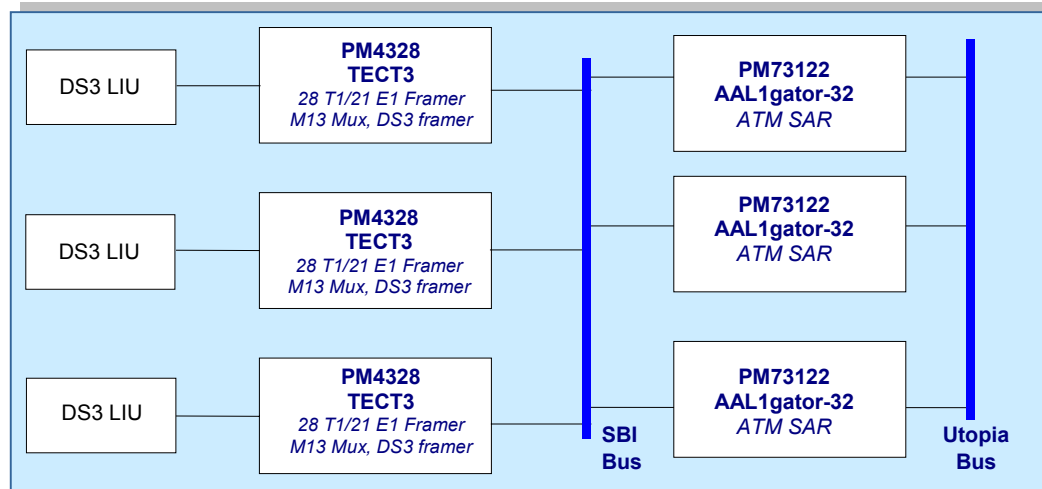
DS3 LIU

PM4328
TECT3
28 T1/21 E1 Framer
M13 Mux, DS3 framer

PM73122
AAL1gator-32
ATM SAR

DS3 LIU

PM4328
TECT3
28 T1/21 E1 Framer
M13 Mux, DS3 framer

PM73122
AAL1gator-32
ATM SAR

DS3 LIU

PM4328
TECT3
28 T1/21 E1 Framer
M13 Mux, DS3 framer

PM73122
AAL1gator-32
ATM SAR

SBI
Bus

Utopia
Bus